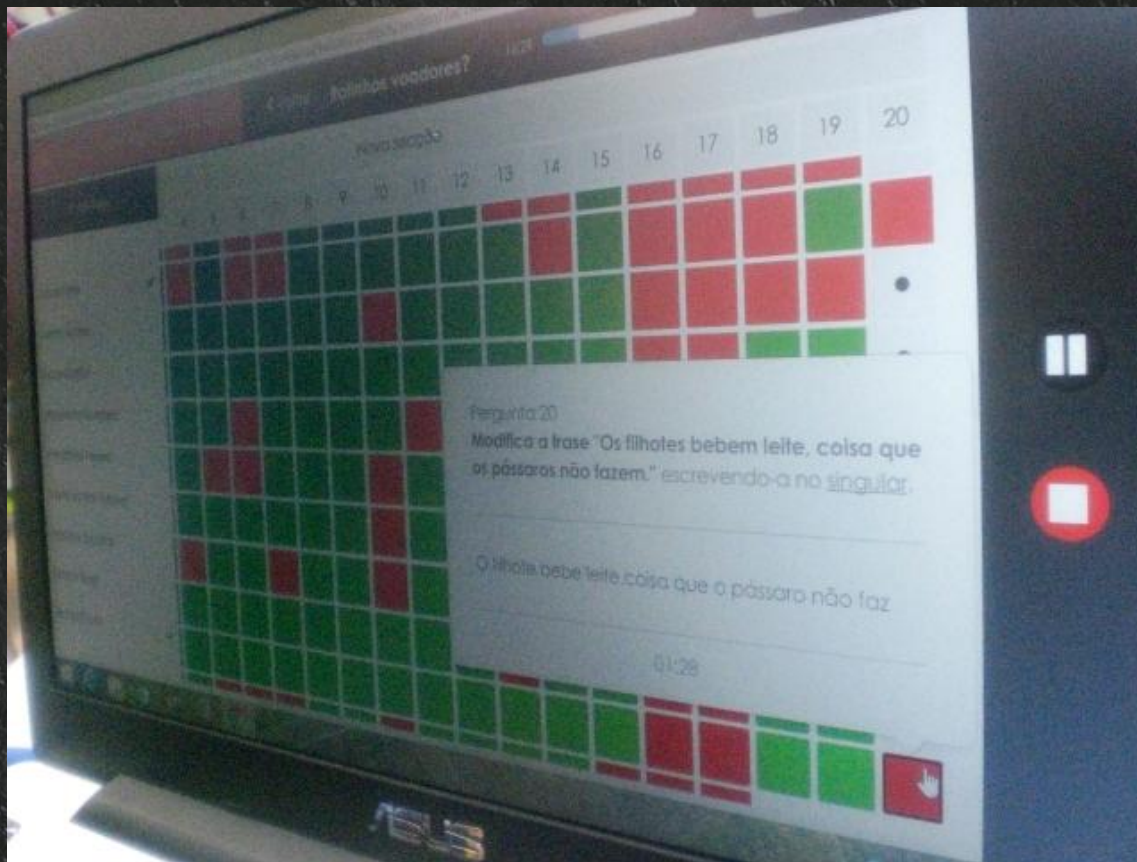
Patinhos voadores?

Nova secção

8 9 10 11 12 13 14 15 16 17 18 19 20

Pergunta 20
Modifica a frase "Os filhotes bebem leite, coisa que os pássaros não fazem." escrevendo-a no singular.

O filhote bebe leite,coisa que o pássaro não faz

01:28

ASUS